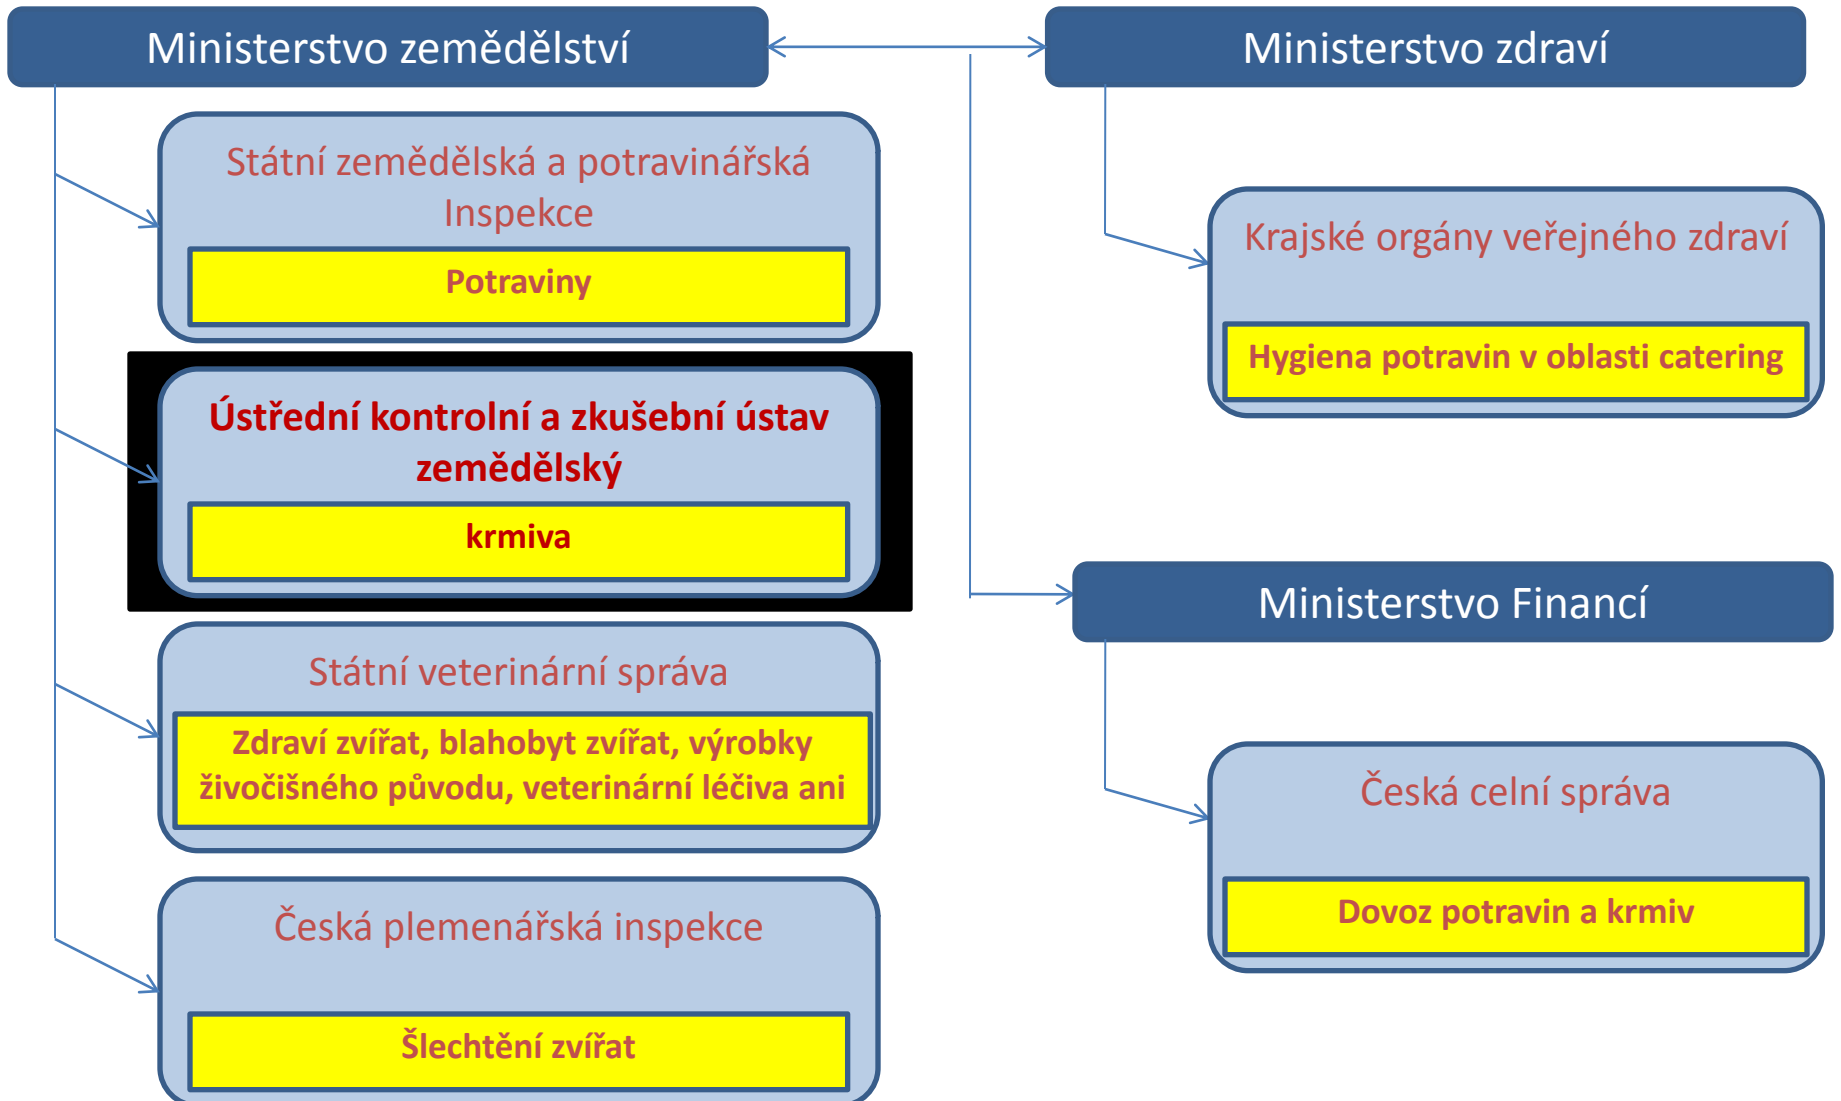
Ministerstvo zemědělství

Státní zemědělská a potravinářská Inspekce

Potraviny

Ústřední kontrolní a zkušební ústav zemědělský

krmiva

Státní veterinární správa

Zdraví zvířat, blahobyt zvířat, výrobky živočišného původu, veterinární léčiva ani

Česká plemenářská inspekce

Šlechtění zvířat

Ministerstvo zdraví

Krajské orgány veřejného zdraví

Hygiena potravin v oblasti catering

Ministerstvo Financí

Česká celní správa

Dovoz potravin a krmiv